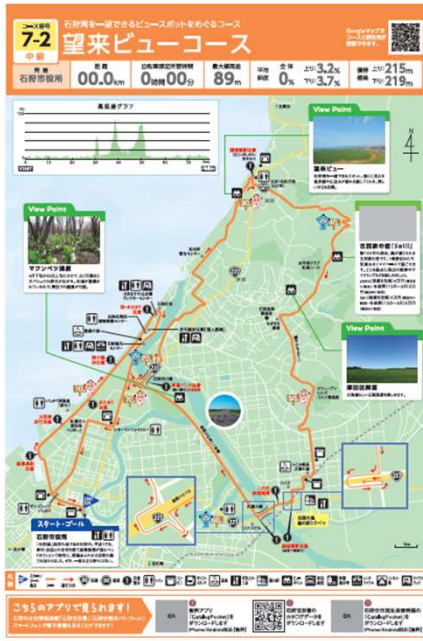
コース番号
7-2
中級
石狩湾を一望できるビュースポットをめぐるコース
望来ビューコース
発着
石狩市役所
距離
00.0km
自転車想定所要時間
0時間00分
最大標高
89m
平均斜度
0%
全体
上り 3.2%
下り 3.7%
獲得
上り 215m
下り 219m
高低差グラフ
View Point
望来ビュー
View Point
マクンベツ湿原
View Point
厚田区展望
スタート・ゴール
石狩市役所
こちらのアプリで見られます!
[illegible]